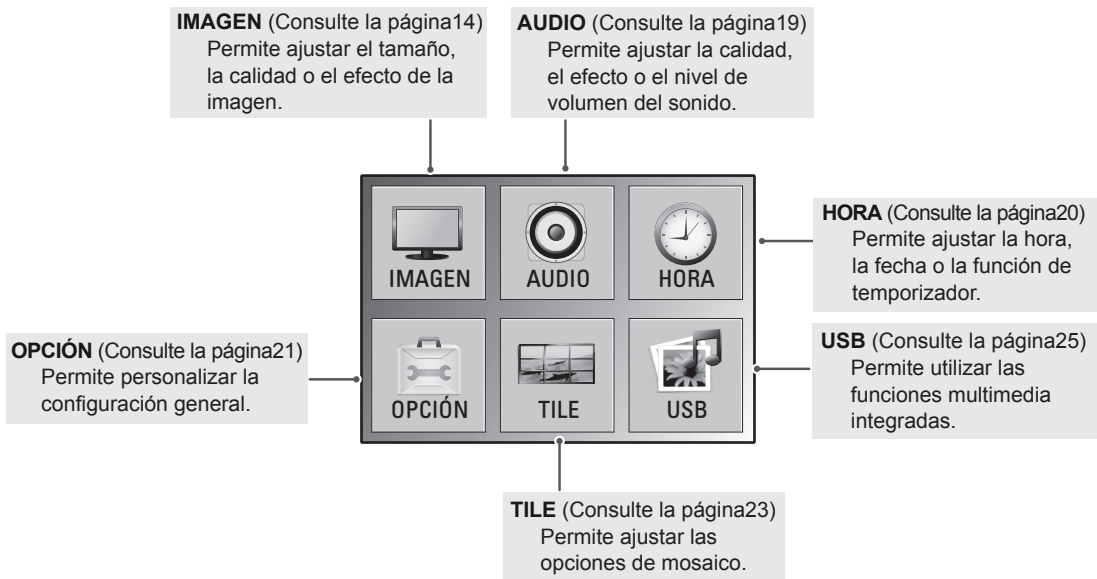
**IMAGEN** (Consulte la página14)
Permite ajustar el tamaño, la calidad o el efecto de la imagen.

**AUDIO** (Consulte la página19)
Permite ajustar la calidad, el efecto o el nivel de volumen del sonido.

IMAGEN

AUDIO

HORA

**HORA** (Consulte la página20)
Permite ajustar la hora, la fecha o la función de temporizador.

**OPCIÓN** (Consulte la página21)
Permite personalizar la configuración general.

OPCIÓN

TILE

USB

**USB** (Consulte la página25)
Permite utilizar las funciones multimedia integradas.

**TILE** (Consulte la página23)
Permite ajustar las opciones de mosaico.